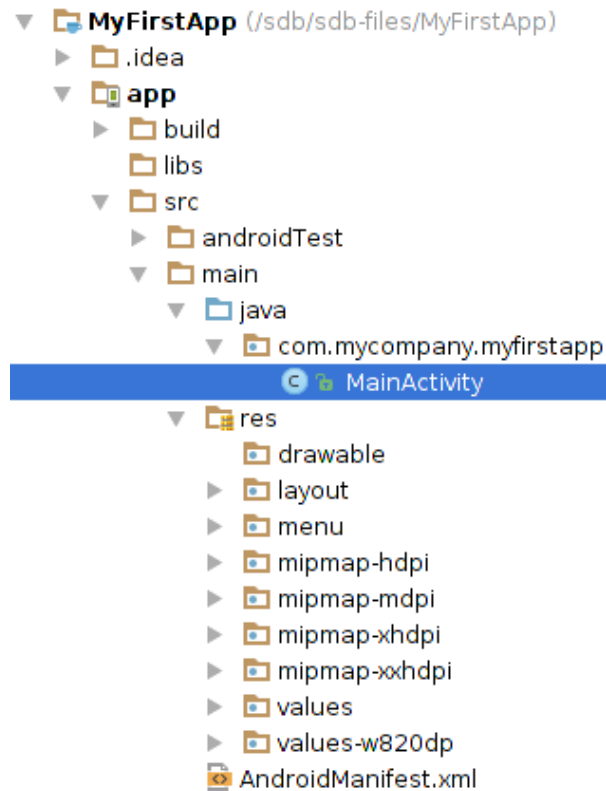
MyFirstApp (/sdb/sdb-files/MyFirstApp)
.idea
app
build
libs
src
androidTest
main
java
com.mycompany.myfirstapp
C MainActivity
res
drawable
layout
menu
mipmap-hdpi
mipmap-mdpi
mipmap-xhdpi
mipmap-xxhdpi
values
values-w820dp
AndroidManifest.xml